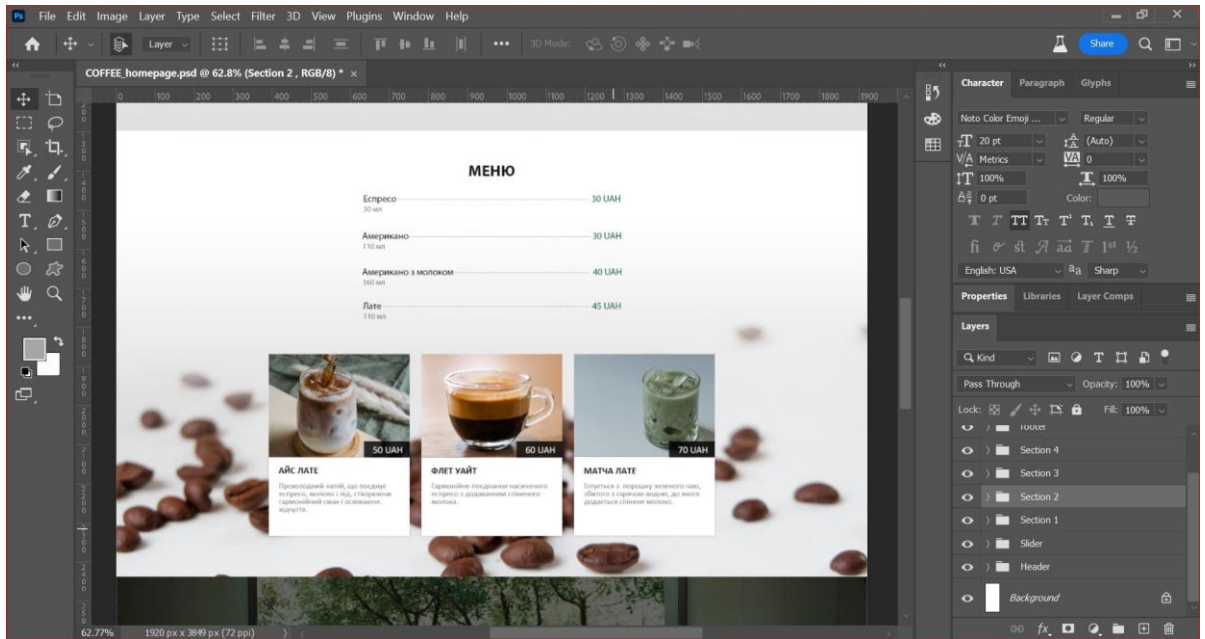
Ps File Edit Image Layer Type Select Filter 3D View Plugins Window Help

Layer

3D Mode:

Share

COFFEE_homepage.psd @ 62.8% (Section 2 , RGB/8) * ×

0 100 200 300 400 500 600 700 800 900 1000 1100 1200 1300 1400 1500 1600 1700 1800 1900

МЕНЮ

Еспресо 30 мл 30 UAH

Американо 110 мл 30 UAH

Американо з молоком 160 мл 40 UAH

Лате 110 мл 45 UAH

50 UAH
АЙС ЛАТЕ
Прохолодний напій, що поєднує еспресо, молоко і лід, створюючи гармонійний смак і освіжаючі відчуття.

60 UAH
ФЛЕТ УАЙТ
Гармонійне поєднання насиченого еспресо з додаванням спіненого молока.

70 UAH
МАТЧА ЛАТЕ
Готується з порошку зеленого чаю, збитого з гарячою водою, до якого додається спінене молоко.

62.77% 1920 px x 3849 px (72 ppi)

Character Paragraph Glyphs

Noto Color Emoji ... Regular

20 pt (Auto)

Metrics 0

100% 100%

0 pt Color:

English: USA aa Sharp

Properties Libraries Layer Comps

Layers

Q Kind

Pass Through Opacity: 100%

Lock: Fill: 100%

Footer

Section 4

Section 3

Section 2

Section 1

Slider

Header

Background